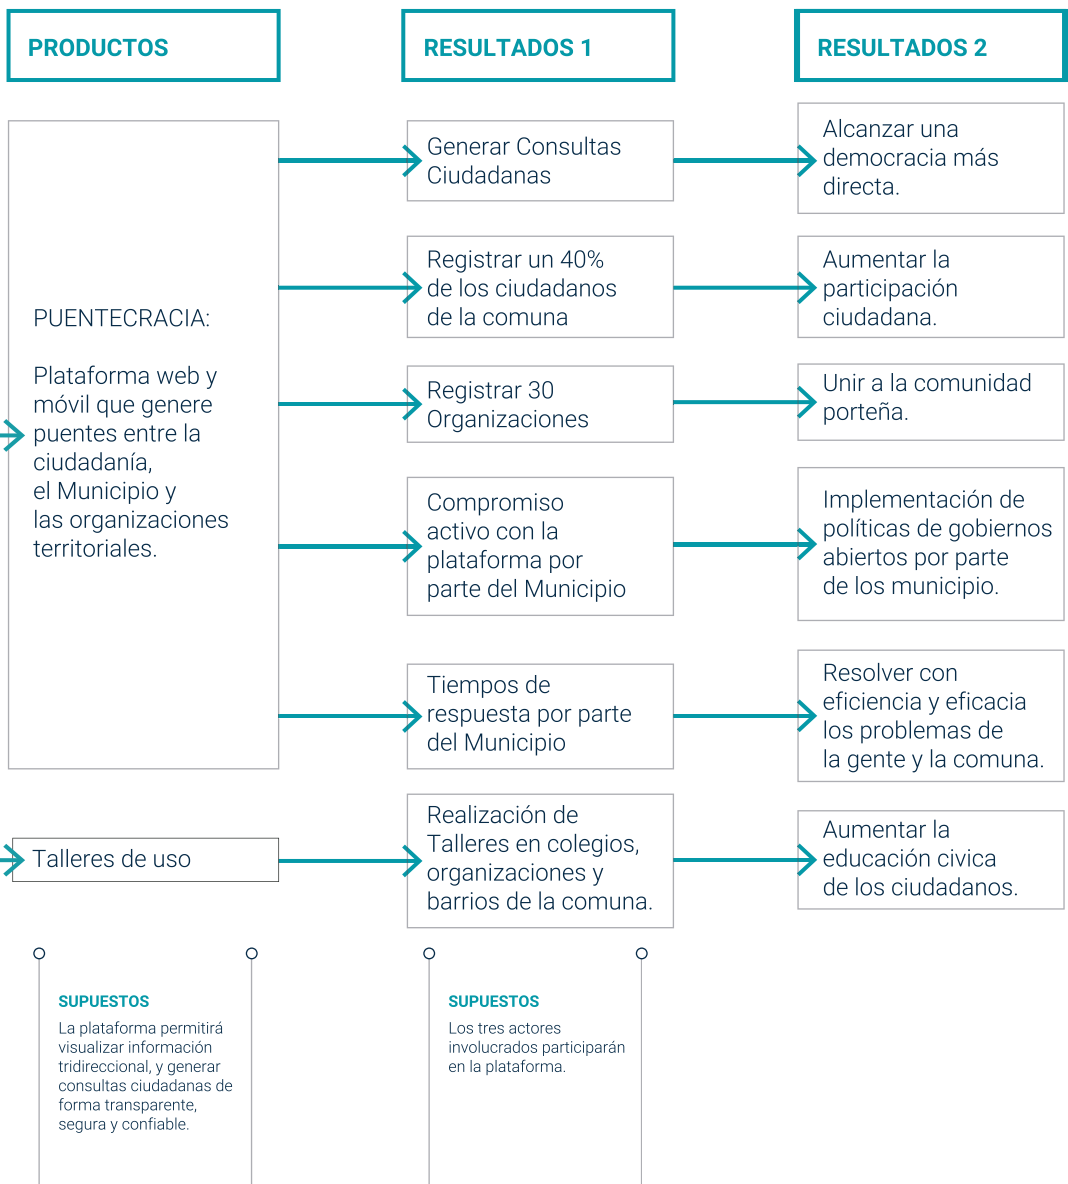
PRODUCTOS

RESULTADOS 1

RESULTADOS 2

PUENTECRACIA:

Plataforma web y móvil que genere puentes entre la ciudadanía, el Municipio y las organizaciones territoriales.

Generar Consultas Ciudadanas

Alcanzar una democracia más directa.

Registrar un 40% de los ciudadanos de la comuna

Aumentar la participación ciudadana.

Registrar 30 Organizaciones

Unir a la comunidad porteña.

Compromiso activo con la plataforma por parte del Municipio

Implementación de políticas de gobiernos abiertos por parte de los municipio.

Tiempos de respuesta por parte del Municipio

Resolver con eficiencia y eficacia los problemas de la gente y la comuna.

Talleres de uso

Realización de Talleres en colegios, organizaciones y barrios de la comuna.

Aumentar la educación civica de los ciudadanos.

SUPUESTOS

La plataforma permitirá visualizar información tridireccional, y generar consultas ciudadanas de forma transparente, segura y confiable.

SUPUESTOS

Los tres actores involucrados participarán en la plataforma.